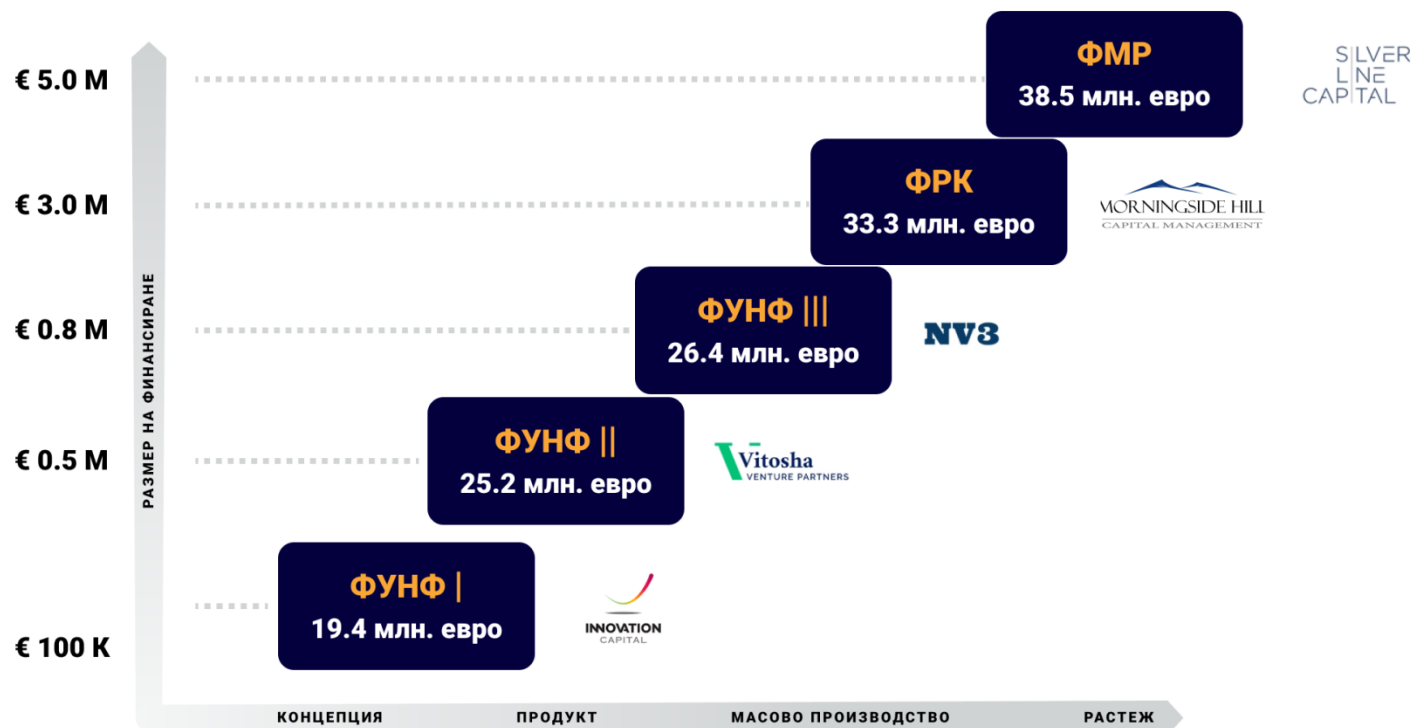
€ 5.0 M

€ 3.0 M

€ 0.8 M

€ 0.5 M

€ 100 K

РАЗМЕР НА ФИНАНСИРАНЕ

ФМР
38.5 млн. евро

SILVER LINE CAPITAL

ФРК
33.3 млн. евро

MORNINGSIDE HILL
CAPITAL MANAGEMENT

ФУНФ |||
26.4 млн. евро

NV3

ФУНФ ||
25.2 млн. евро

Vitosha
VENTURE PARTNERS

ФУНФ |
19.4 млн. евро

INNOVATION
CAPITAL

КОНЦЕПЦИЯ

ПРОДУКТ

МАСОВО ПРОИЗВОДСТВО

РАСТЕЖ